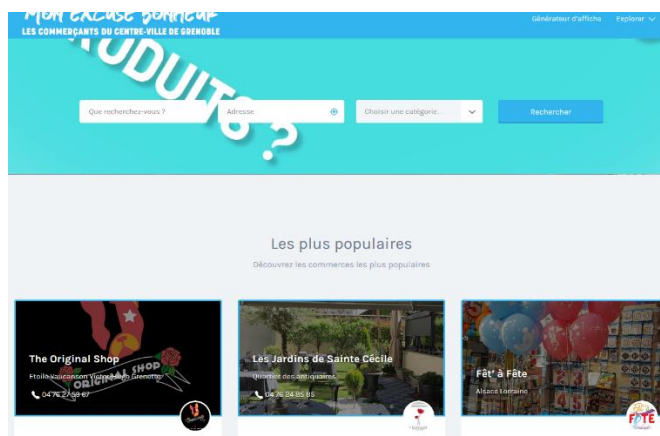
Mon excuse bonheur
LES COMMERÇANTS DU CENTRE-VILLE DE GRENOBLE

Générateur d'affiche Explorer

ODUITS ?

Que recherchez-vous ?
Adresse
Choisir une catégorie
Rechercher

Les plus populaires
Découvrez les commerces les plus populaires

The Original Shop
Etoile Vaucanson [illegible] Grenoble
04 76 27 58 67
ORIGINAL SHOP

Les Jardins de Sainte Cécile
Quartier des antiquaires
04 76 24 85 85

Fêt' à Fête
Alsace Lorraine
FÊTE